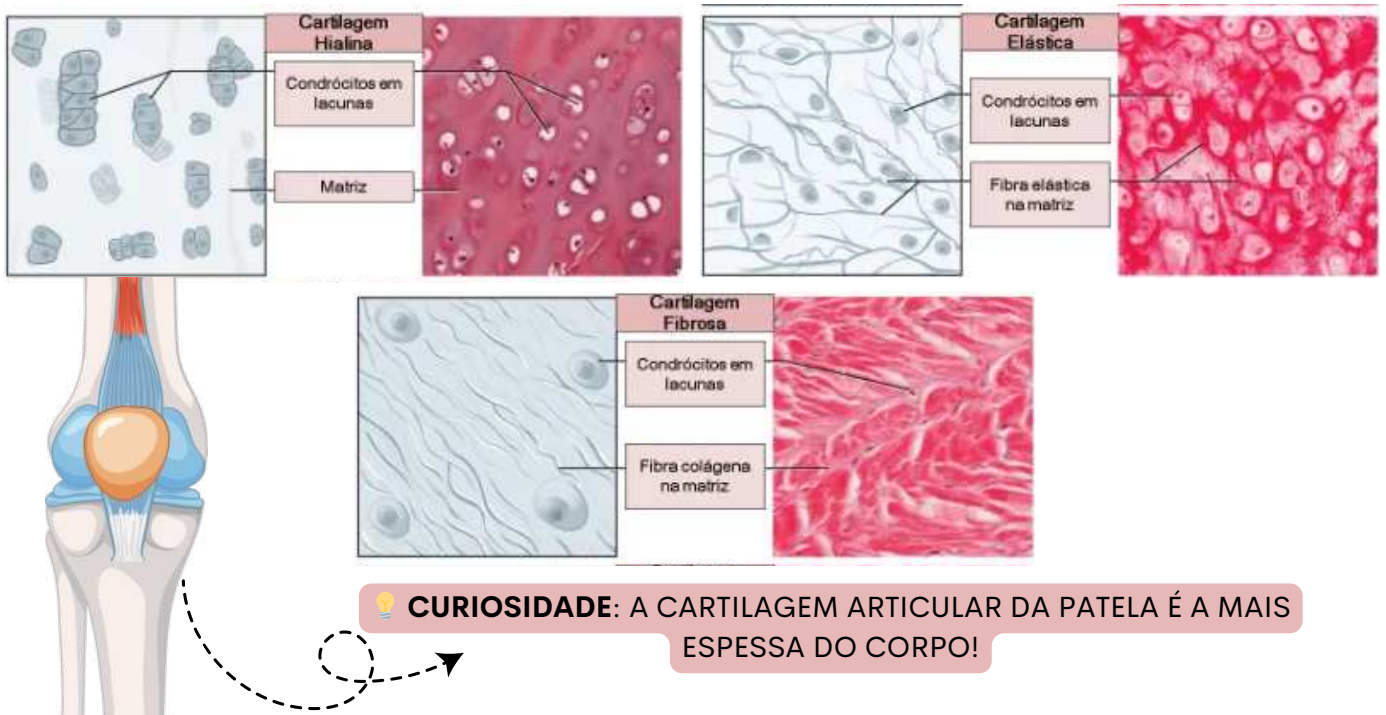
Cartilagem Hialina

Condrócitos em lacunas

Matriz

Cartilagem Elástica

Condrócitos em lacunas

Fibra elástica na matriz

Cartilagem Fibrosa

Condrócitos em lacunas

Fibra colágena na matriz

CURIOSIDADE: A CARTILAGEM ARTICULAR DA PATELA É A MAIS ESPESSA DO CORPO!